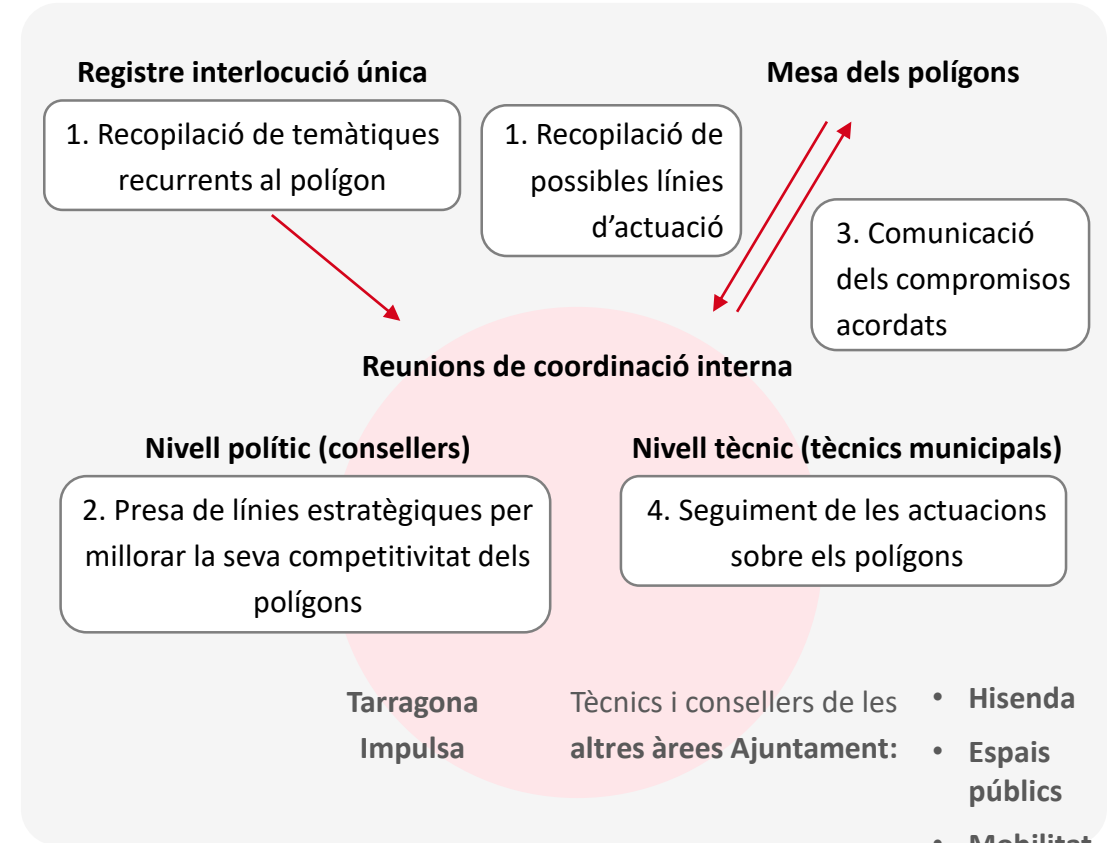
Registre interlocució única

1. Recopilació de temàtiques recurrents al polígon

1. Recopilació de possibles línies d'actuació

Mesa dels polígons

3. Comunicació dels compromisos acordats

Reunions de coordinació interna

Nivell polític (consellers)

2. Presa de línies estratègiques per millorar la seva competitivitat dels polígons

Nivell tècnic (tècnics municipals)

4. Seguiment de les actuacions sobre els polígons

Tarragona Impulsa

Tècnics i consellers de les altres àrees Ajuntament:

• Hisenda
• Espais públics
• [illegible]